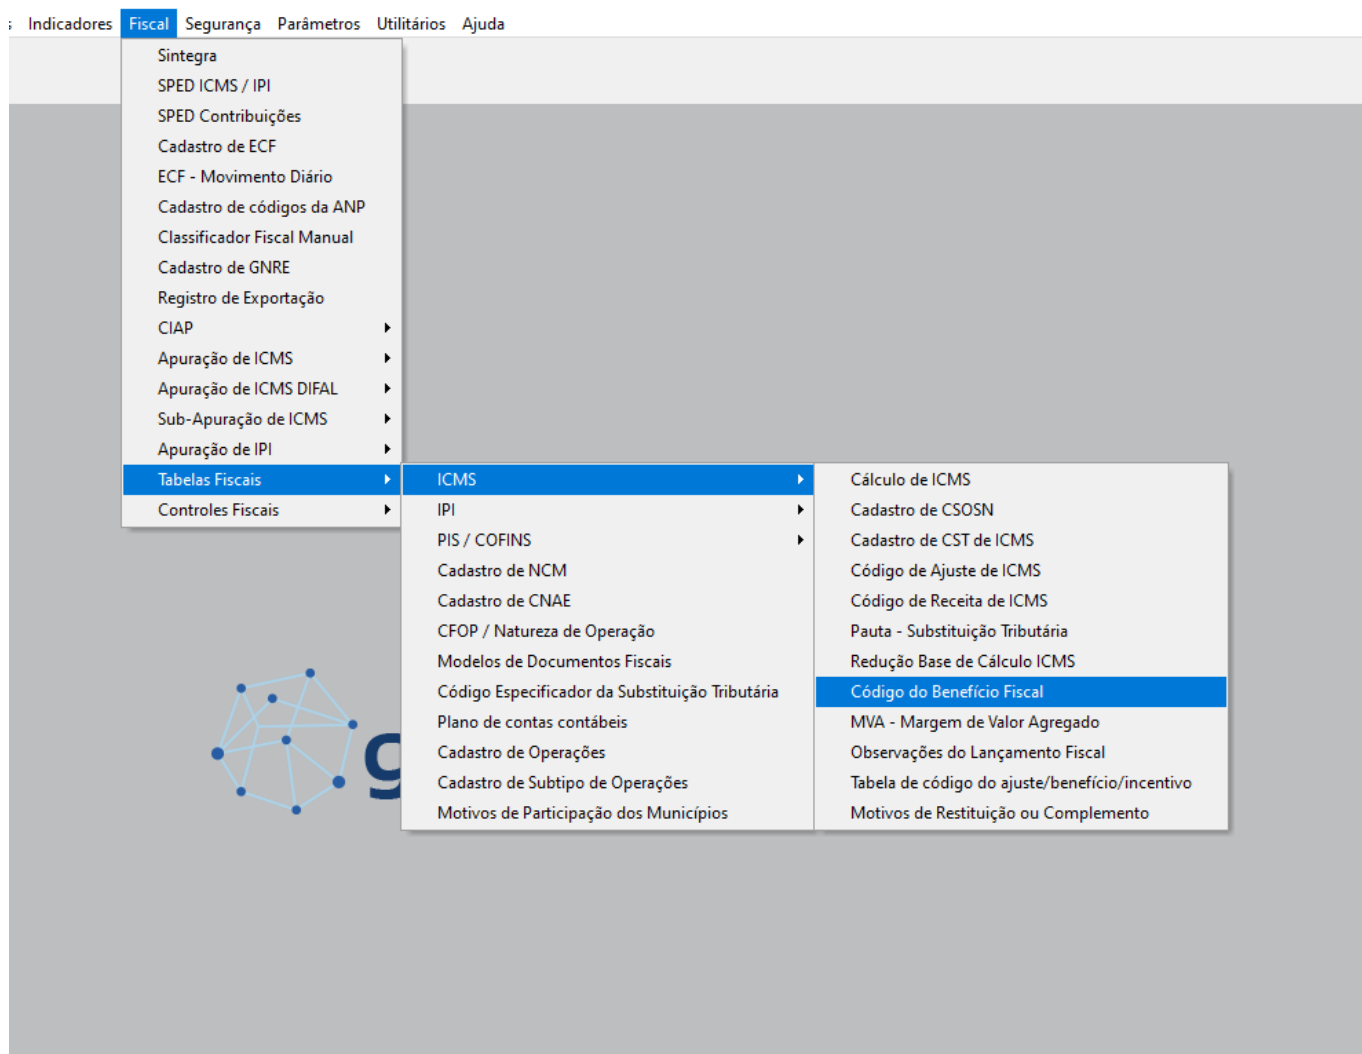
Indicadores Fiscal Segurança Parâmetros Utilitários Ajuda

Sintegra
SPED ICMS / IPI
SPED Contribuições
Cadastro de ECF
ECF - Movimento Diário
Cadastro de códigos da ANP
Classificador Fiscal Manual
Cadastro de GNRE
Registro de Exportação
CIAP
Apuração de ICMS
Apuração de ICMS DIFAL
Sub-Apuração de ICMS
Apuração de IPI
Tabelas Fiscais
Controles Fiscais

ICMS
IPI
PIS / COFINS
Cadastro de NCM
Cadastro de CNAE
CFOP / Natureza de Operação
Modelos de Documentos Fiscais
Código Especificador da Substituição Tributária
Plano de contas contábeis
Cadastro de Operações
Cadastro de Subtipo de Operações
Motivos de Participação dos Municípios

Cálculo de ICMS
Cadastro de CSOSN
Cadastro de CST de ICMS
Código de Ajuste de ICMS
Código de Receita de ICMS
Pauta - Substituição Tributária
Redução Base de Cálculo ICMS
Código do Benefício Fiscal
MVA - Margem de Valor Agregado
Observações do Lançamento Fiscal
Tabela de código do ajuste/benefício/incentivo
Motivos de Restituição ou Complemento